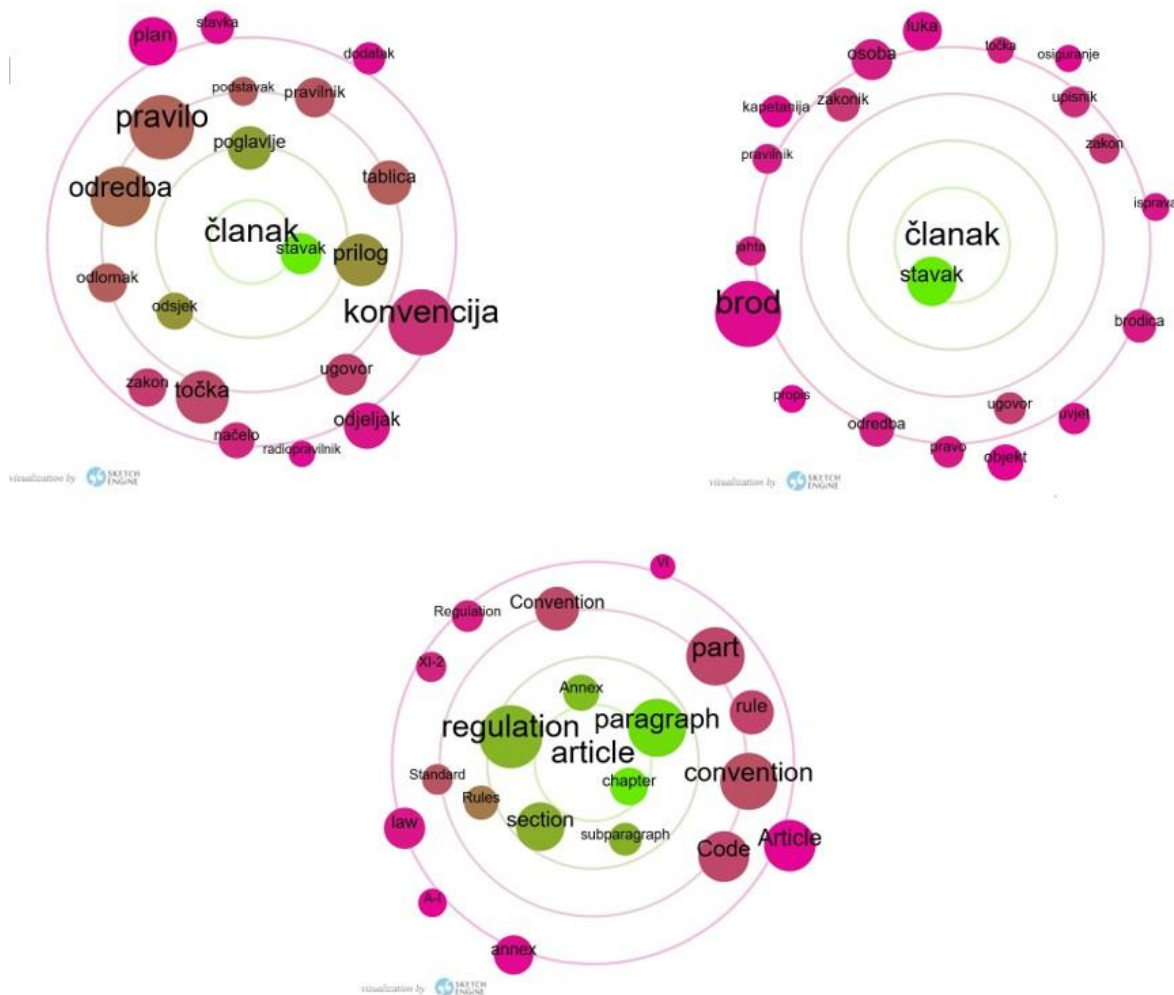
plan
stavka
dodatak
podstavak
pravilnik
pravilo
poglavlje
tablica
odredba
članak
stavak
prilog
odlomak
odsjek
konvencija
ugovor
zakon
točka
odjeljak
načelo
radiopravilnik
visualization by SKETCH ENGINE

luka
osoba
točka
osiguranje
kapetanija
zakonik
upisnik
pravilnik
zakon
isprava
članak
jahta
stavak
brod
brodica
propis
ugovor
uvjet
odredba
pravo
objekt
visualization by SKETCH ENGINE

VI
Regulation
Convention
part
XI-2
Annex
rule
regulation
paragraph
article
Standard
chapter
convention
Rules
section
law
subparagraph
Code
Article
A-I
annex
visualization by SKETCH ENGINE